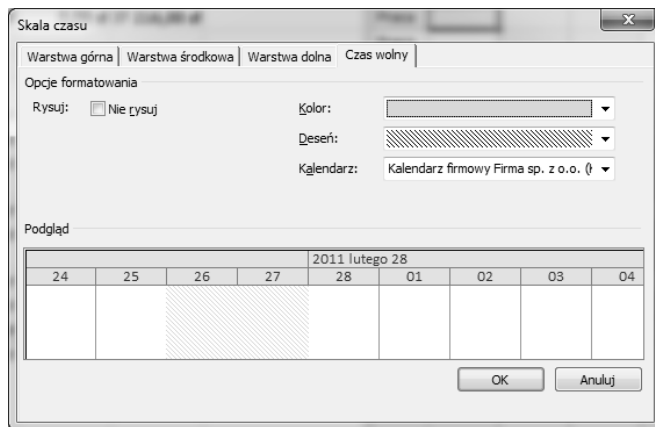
Skala czasu

Warstwa górna | Warstwa środkowa | Warstwa dolna | Czas wolny

Opcje formatowania

Rysuj: Nie rysuj

Kolor:

Deseń:

Kalendarz: Kalendarz firmowy Firma sp. z o.o. (

Podgląd

| 2011 lutego 28 | | | | | | | | |
|---|---|---|---|---|---|---|---|---|
| 24 | 25 | 26 | 27 | 28 | 01 | 02 | 03 | 04 |

OK Anuluj